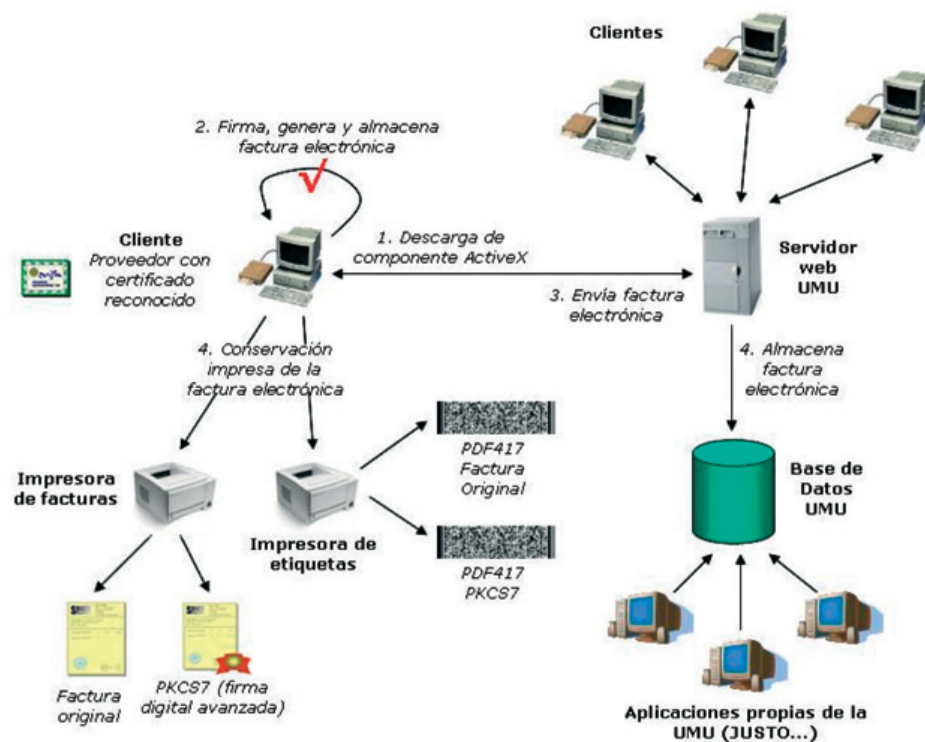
Clientes

2. Firma, genera y almacena factura electrónica

Cliente
Proveedor con certificado reconocido

1. Descarga de componente ActiveX

Servidor web UMU

3. Envía factura electrónica

4. Conservación impresa de la factura electrónica

4. Almacena factura electrónica

PDF417
Factura
Original

Impresora de facturas

Impresora de etiquetas

PDF417
PKCS7

Base de Datos UMU

Factura original

PKCS7 (firma digital avanzada)

Aplicaciones propias de la UMU (JUSTO...)